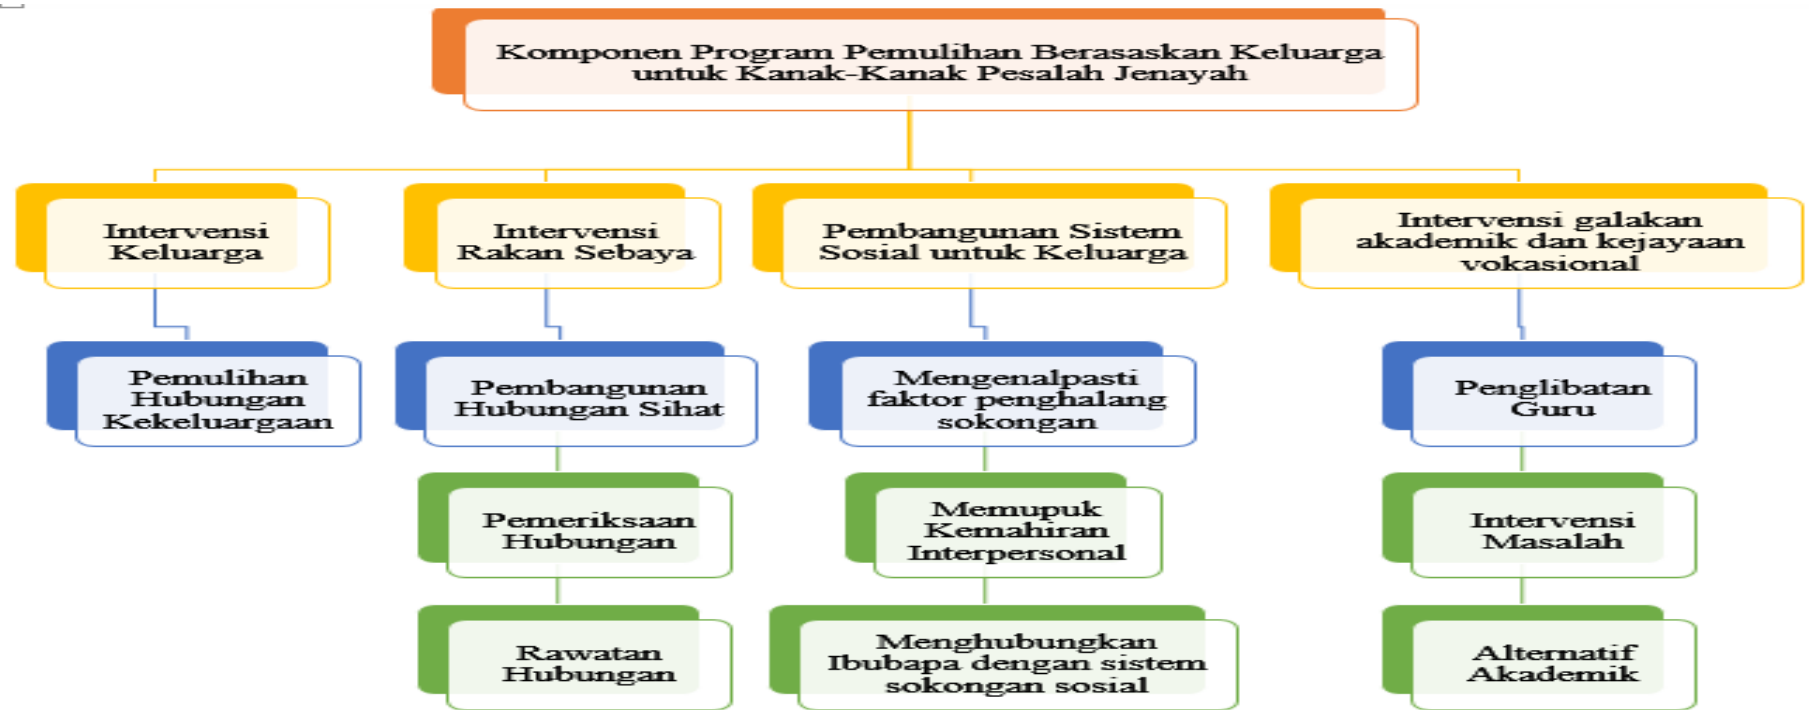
Komponen Program Pemulihan Berasaskan Keluarga untuk Kanak-Kanak Pesalah Jenayah

Intervensi Keluarga

Pemulihan Hubungan Kekeluargaan

Intervensi Rakan Sebaya

Pembangunan Hubungan Sihat

Pemeriksaan Hubungan

Rawatan Hubungan

Pembangunan Sistem Sosial untuk Keluarga

Mengenalpasti faktor penghalang sokongan

Memupuk Kemahiran Interpersonal

Menghubungkan Ibubapa dengan sistem sokongan sosial

Intervensi galakan akademik dan kejayaan vokasional

Penglibatan Guru

Intervensi Masalah

Alternatif Akademik